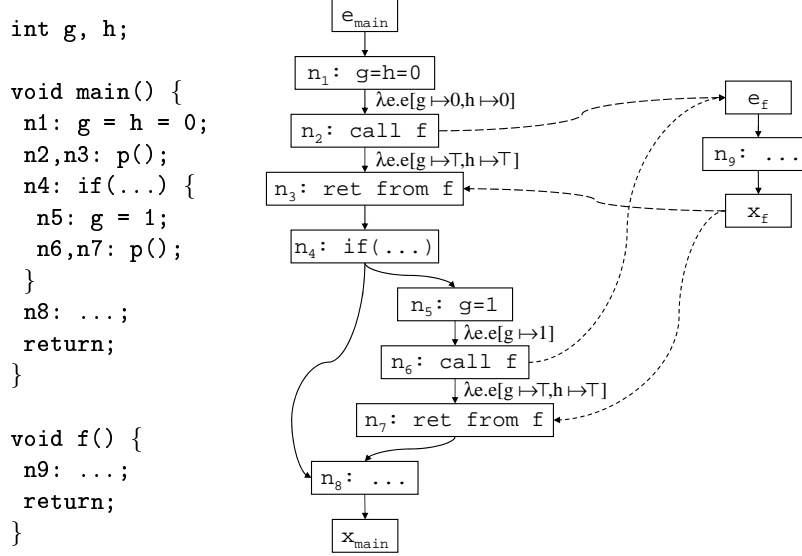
int g, h;

void main() {
 n1: g = h = 0;
 n2,n3: p();
 n4: if(...) {
  n5: g = 1;
  n6,n7: p();
 }
 n8: ...;
 return;
}

void f() {
 n9: ...;
 return;
}

$e_{main}$

$n_1$: g=h=0

$\lambda e.e[g \mapsto 0, h \mapsto 0]$

$n_2$: call f

$\lambda e.e[g \mapsto \top, h \mapsto \top]$

$n_3$: ret from f

$n_4$: if(...)

$n_5$: g=1

$\lambda e.e[g \mapsto 1]$

$n_6$: call f

$\lambda e.e[g \mapsto \top, h \mapsto \top]$

$n_7$: ret from f

$n_8$: ...

$x_{main}$

$e_f$

$n_9$: ...

$x_f$